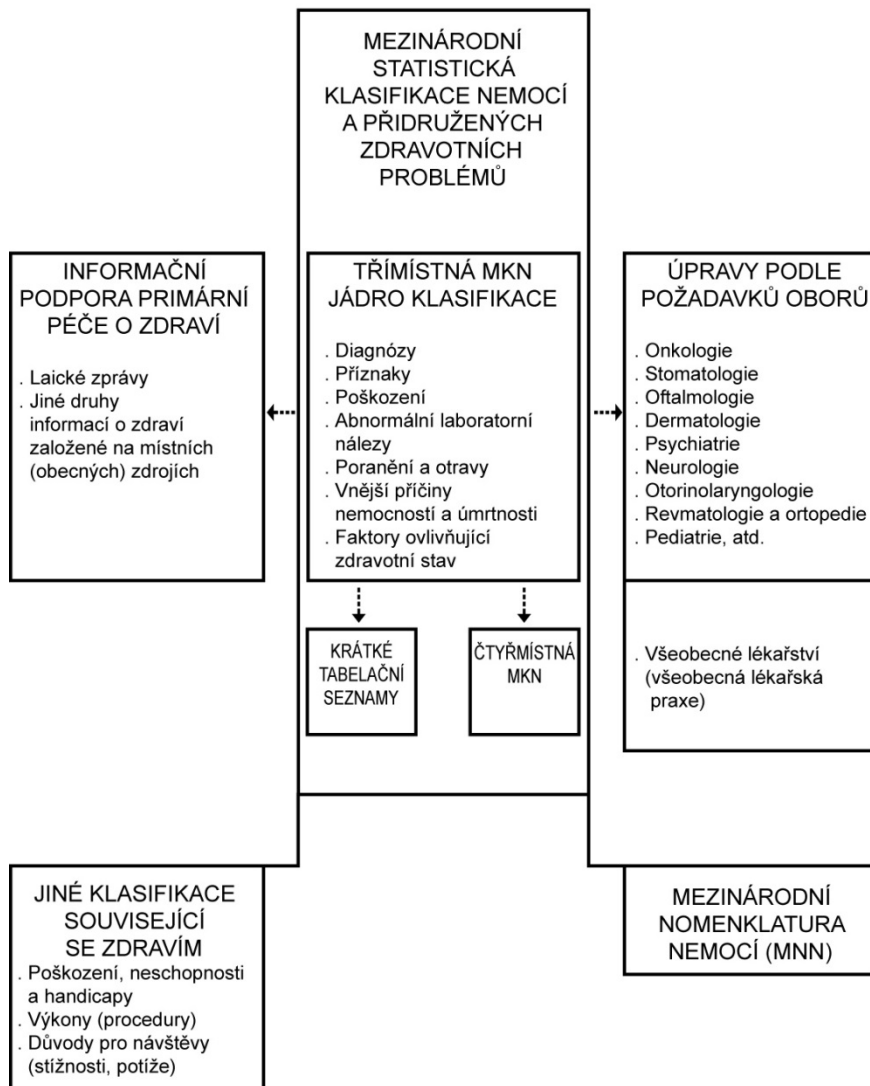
MEZINÁRODNÍ STATISTICKÁ KLASIFIKACE NEMOCÍ A PŘIDRUŽENÝCH ZDRAVOTNÍCH PROBLÉMŮ

INFORMAČNÍ PODPORA PRIMÁRNÍ PÉČE O ZDRAVÍ

. Laické zprávy
. Jiné druhy informací o zdraví založené na místních (obecných) zdrojích

TŘÍMÍSTNÁ MKN JÁDRO KLASIFIKACE

. Diagnózy
. Příznaky
. Poškození
. Abnormální laboratorní nálezy
. Poranění a otravy
. Vnější příčiny nemocností a úmrtnosti
. Faktory ovlivňující zdravotní stav

KRÁTKÉ TABELAČNÍ SEZNAMY

ČTYŘMÍSTNÁ MKN

ÚPRAVY PODLE POŽADAVKŮ OBORŮ

. Onkologie
. Stomatologie
. Oftalmologie
. Dermatologie
. Psychiatrie
. Neurologie
. Otorinolaryngologie
. Revmatologie a ortopedie
. Pediatrie, atd.

. Všeobecné lékařství (všeobecná lékařská praxe)

JINÉ KLASIFIKACE SOUVISEJÍCÍ SE ZDRAVÍM
. Poškození, neschopnosti a handicapy
. Výkony (procedury)
. Důvody pro návštěvy (stížnosti, potíže)

MEZINÁRODNÍ NOMENKLATURA NEMOCÍ (MNN)